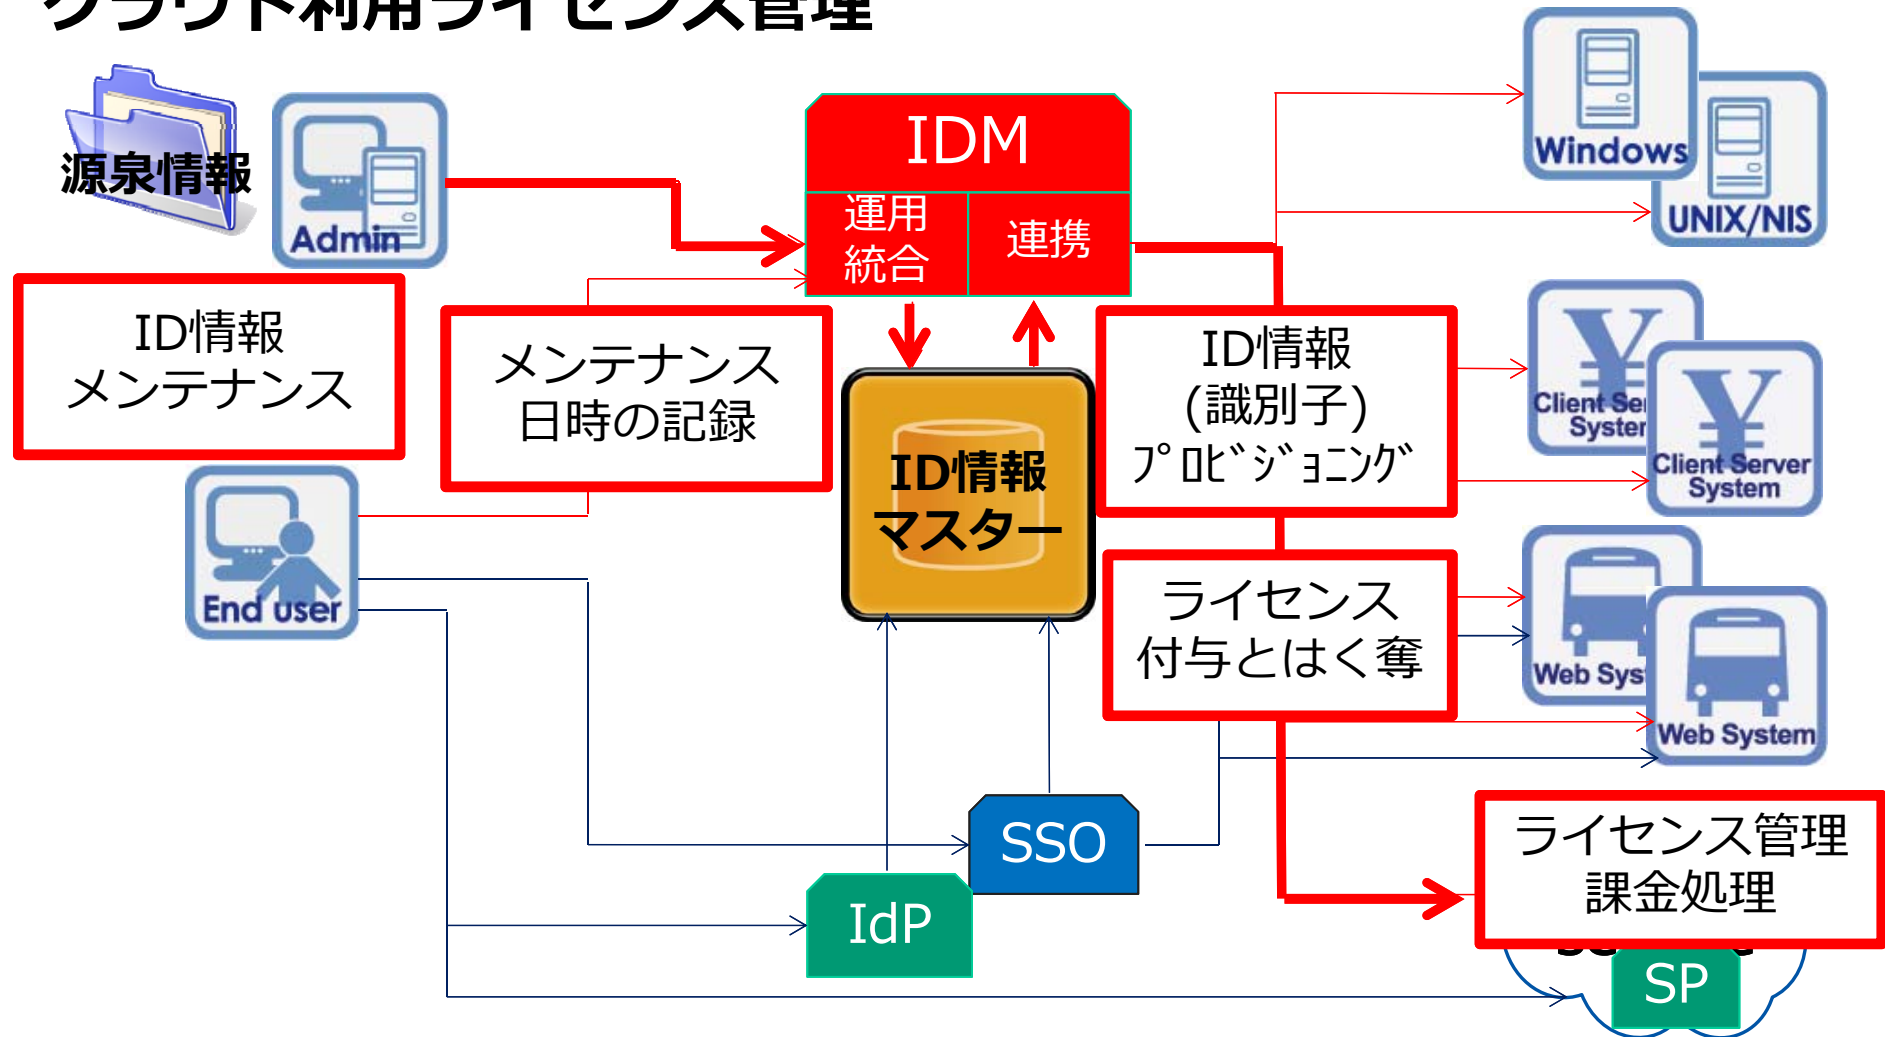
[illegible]

源泉情報

Admin

IDM

運用統合

連携

Windows

UNIX/NIS

ID情報
メンテナンス

メンテナンス
日時の記録

ID情報マスター

ID情報
(識別子)
プロビジョニング

Client Ser
System

Client Server
System

End user

ライセンス
付与とはく奪

Web Sys

Web System

SSO

IdP

ライセンス管理
課金処理

SP